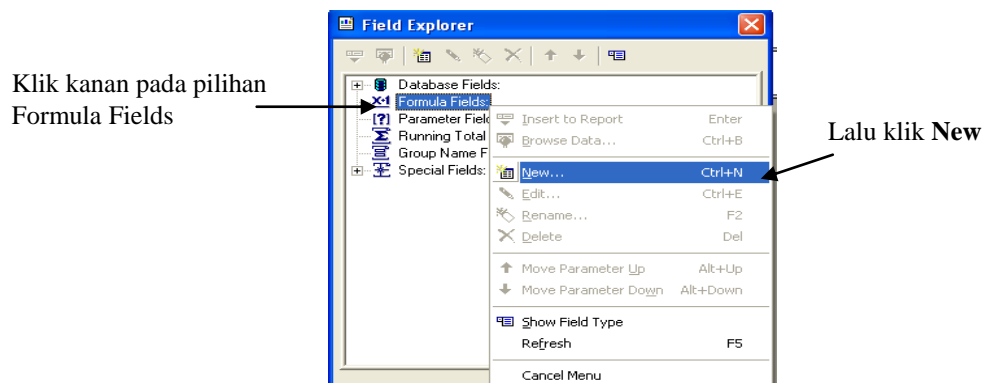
Field Explorer

Klik kanan pada pilihan Formula Fields

Database Fields:
Formula Fields:
Parameter Field
Running Total
Group Name F
Special Fields:

Insert to Report Enter
Browse Data... Ctrl+B
New... Ctrl+N
Edit... Ctrl+E
Rename... F2
Delete Del
Move Parameter Up Alt+Up
Move Parameter Down Alt+Down
Show Field Type
Refresh F5
Cancel Menu

Lalu klik **New**